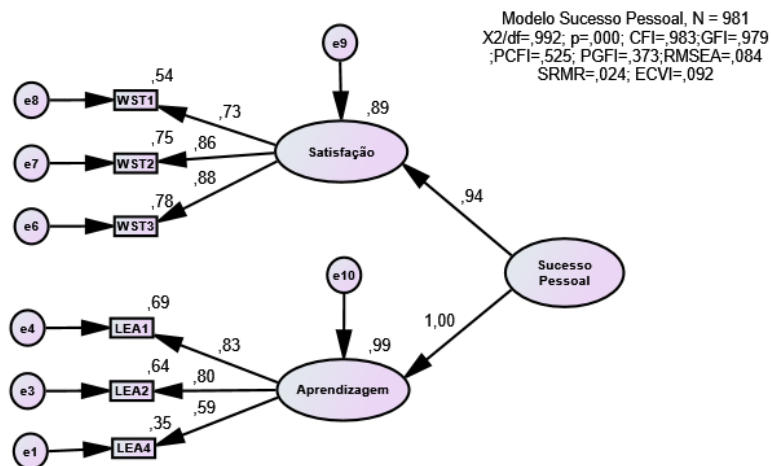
Modelo Sucesso Pessoal, N = 981
X2/df=,992; p=,000; CFI=,983;GFI=,979
;PCFI=,525; PGFI=,373;RMSEA=,084
SRMR=,024; ECVI=,092

e9
,89
Satisfação
,54
e8
WST1
,73
,75
e7
WST2
,86
,78
,88
e6
WST3
,94
Sucesso Pessoal
e10
1,00
,69
e4
LEA1
,83
,99
,64
e3
LEA2
,80
Aprendizagem
,59
,35
e1
LEA4